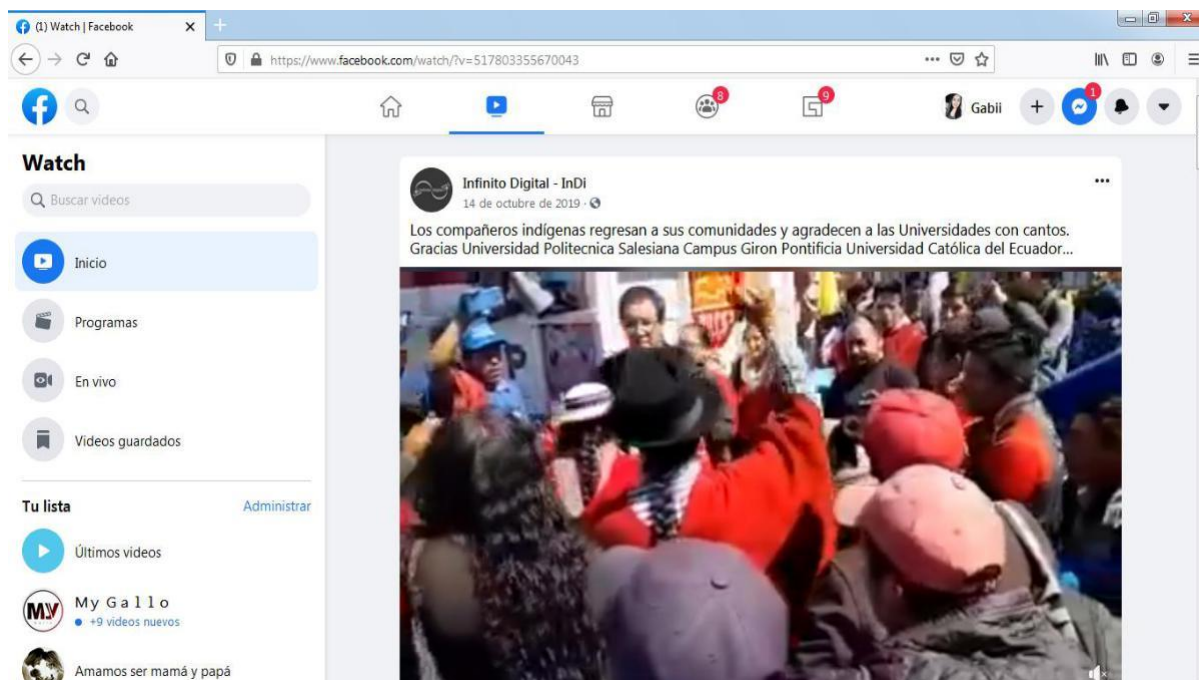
(1) Watch | Facebook

https://www.facebook.com/watch/?v=517803355670043

8

9

Gabii

1

Watch

Buscar videos

Inicio

Programas

En vivo

Videos guardados

Tu lista

Administrar

Últimos videos

My Gallo
• +9 videos nuevos

Amamos ser mamá y papá

Infinito Digital - InDi
14 de octubre de 2019 ·

Los compañeros indígenas regresan a sus comunidades y agradecen a las Universidades con cantos. Gracias Universidad Politecnica Salesiana Campus Giron Pontificia Universidad Católica del Ecuador...